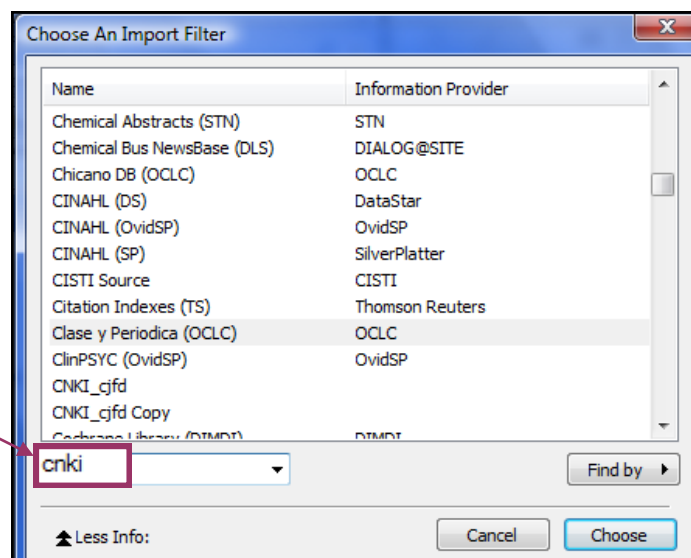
Choose An Import Filter

| Name | Information Provider |
|---|---|
| Chemical Abstracts (STN) | STN |
| Chemical Bus NewsBase (DLS) | DIALOG@SITE |
| Chicano DB (OCLC) | OCLC |
| CINAHL (DS) | DataStar |
| CINAHL (OvidSP) | OvidSP |
| CINAHL (SP) | SilverPlatter |
| CISTI Source | CISTI |
| Citation Indexes (TS) | Thomson Reuters |
| Clase y Periodica (OCLC) | OCLC |
| ClinPSYC (OvidSP) | OvidSP |
| CNKI_cjfd | |
| CNKI_cjfd Copy | |
| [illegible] | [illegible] |

cnki

Find by

Less Info:

Cancel

Choose